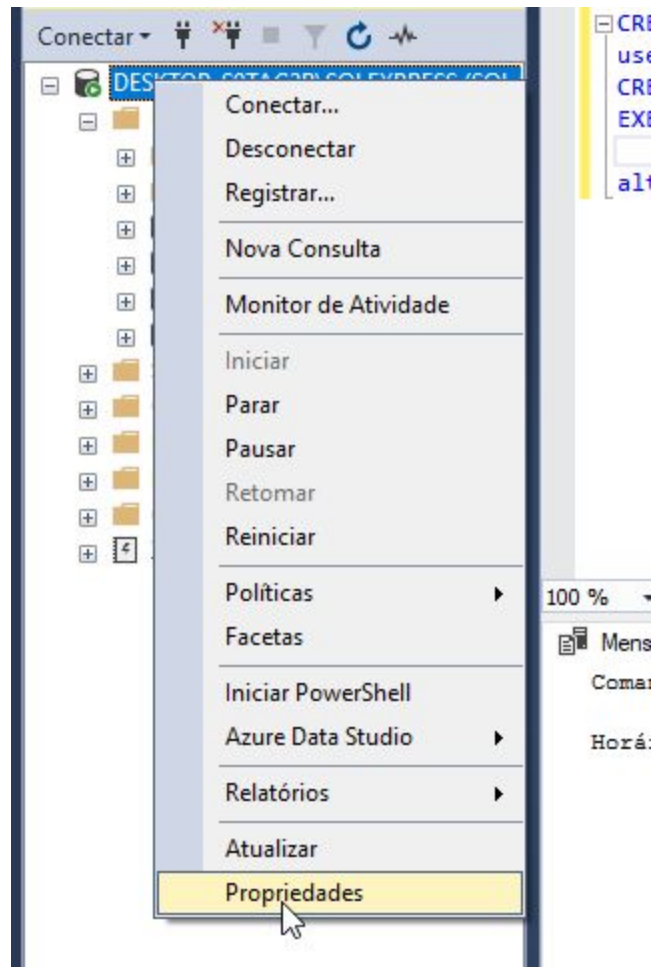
Conectar▾

DESKTOP-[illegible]\SQLEXPRESS (SQL

Conectar...
Desconectar
Registrar...
Nova Consulta
Monitor de Atividade
Iniciar
Parar
Pausar
Retomar
Reiniciar
Políticas
Facetas
Iniciar PowerShell
Azure Data Studio
Relatórios
Atualizar
Propriedades

CRE
use
CRE
EXE
alt

100 %
Mens
Comar
Horá